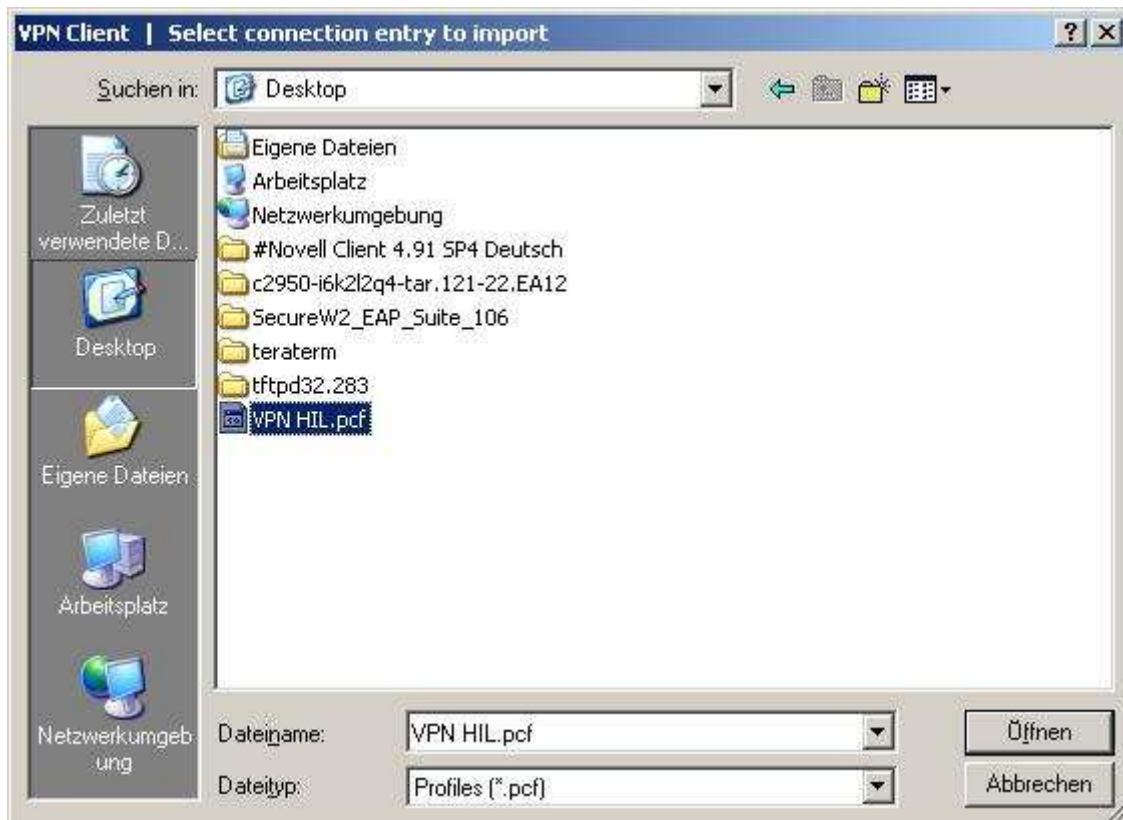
VPN Client | Select connection entry to import

?

Suchen in: Desktop

Zuletzt verwendete D...

Desktop

Eigene Dateien

Arbeitsplatz

Netzwerkumgebung

Eigene Dateien
Arbeitsplatz
Netzwerkumgebung
#Novell Client 4.91 SP4 Deutsch
c2950-i6k2l2q4-tar.121-22.EA12
SecureW2_EAP_Suite_106
teraterm
tftpd32.283
VPN HIL.pcf

Dateiname: VPN HIL.pcf

Dateityp: Profiles (*.pcf)

Öffnen

Abbrechen